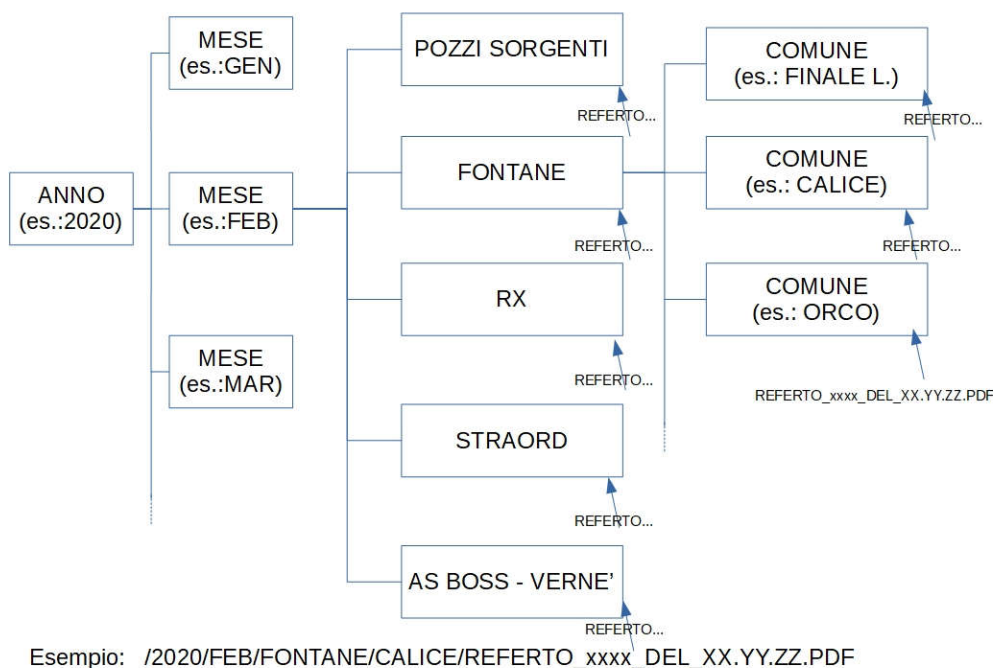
ANNO (es.:2020)

MESE (es.:GEN)

MESE (es.:FEB)

MESE (es.:MAR)

POZZI SORGENTI

REFERTO...

FONTANE

REFERTO...

RX

REFERTO...

STRAORD

REFERTO...

AS BOSS - VERNE'

REFERTO...

COMUNE (es.: FINALE L.)

REFERTO...

COMUNE (es.: CALICE)

REFERTO...

COMUNE (es.: ORCO)

REFERTO_xxxx_DEL_XX.YY.ZZ.PDF

Esempio: /2020/FEB/FONTANE/CALICE/REFERTO_xxxx_DEL_XX.YY.ZZ.PDF